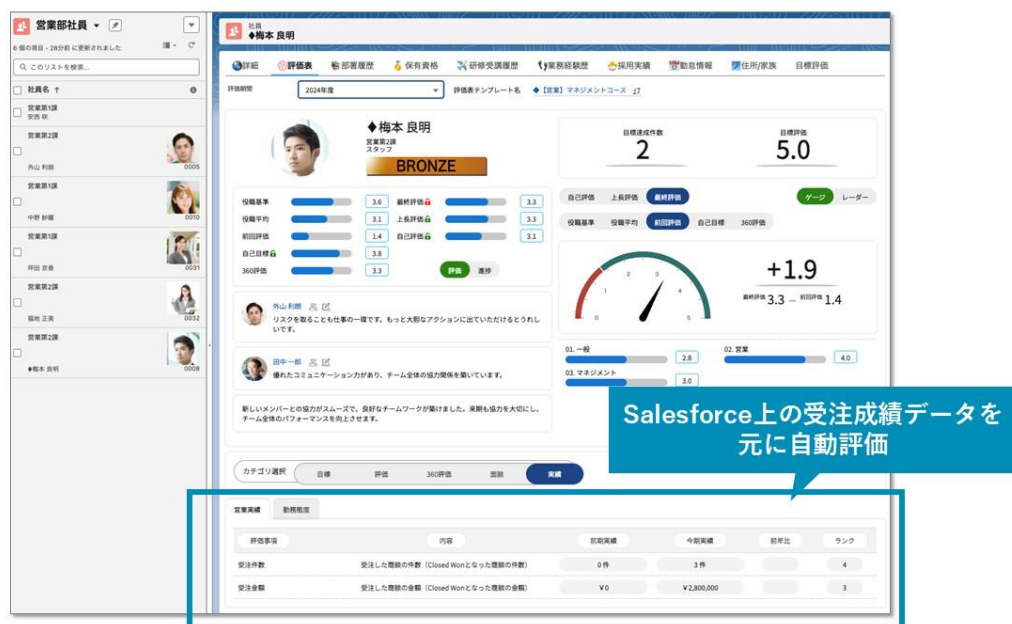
営業部社員
6 個の項目・28分前 に更新されました
このリストを検索...
社員名 ↑
営業第1課
安西 咲
営業第2課
外山 利朗
0005
営業第1課
中野 紗羅
0010
営業第1課
坪田 京香
0031
営業第2課
福地 正美
0032
営業第2課
◆梅本 良明
0008

社員
◆梅本 良明
詳細 評価表 部署履歴 保有資格 研修受講履歴 業務経験歴 採用実績 勤怠情報 住所/家族 目標評価
評価期間 2024年度 評価表テンプレート名 ◆【営業】マネジメントコース

◆梅本 良明
営業第2課
スタッフ
BRONZE

目標達成件数 2
目標評価 5.0

役職基準 3.6 最終評価 3.3
役職平均 3.1 上長評価 3.3
前回評価 1.4 自己評価 3.1
自己目標 3.8
360評価 3.3
評価 進捗

自己評価 上長評価 最終評価
ゲージ レーダー
役職基準 役職平均 前回評価 自己目標 360評価

0 1 2 3 4 5
+1.9
最終評価 3.3 ― 前回評価 1.4

外山 利朗
リスクを取ることも仕事の一環です。もっと大胆なアクションに出ていただけるとうれしいです。

田中一郎
優れたコミュニケーション力があり、チーム全体の協力関係を築いています。

新しいメンバーとの協力がスムーズで、良好なチームワークが築けました。来期も協力を大切にし、チーム全体のパフォーマンスを向上させます。

01. 一般 2.8
02. 営業 4.0
03. マネジメント 3.0

Salesforce上の受注成績データを元に自動評価

カテゴリ選択 目標 評価 360評価 面談 実績

営業実績 勤務態度
| 評価事項 | 内容 | 前期実績 | 今期実績 | 前年比 | ランク |
|---|---|---|---|---|---|
| 受注件数 | 受注した商談の件数（Closed Wonとなった商談の件数） | 0 件 | 3 件 | | 4 |
| 受注金額 | 受注した商談の金額（Closed Wonとなった商談の金額） | ¥0 | ¥2,800,000 | | 3 |